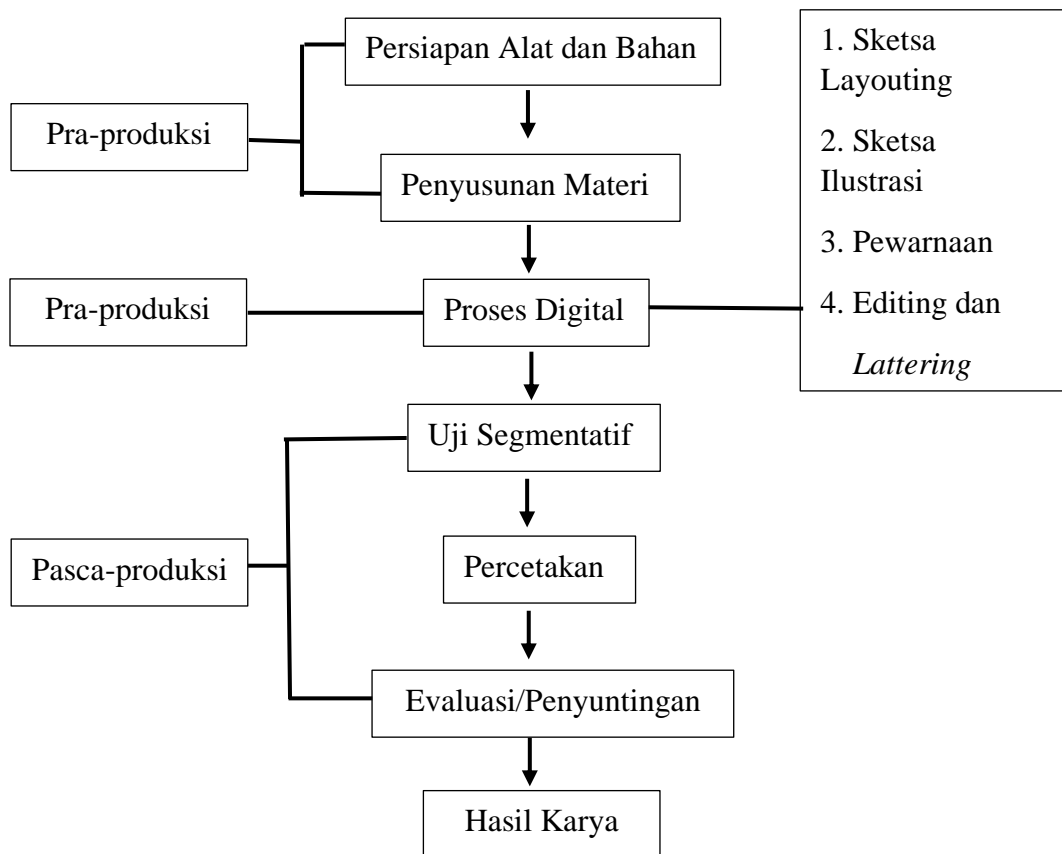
Pra-produksi

Persiapan Alat dan Bahan

Penyusunan Materi

Pra-produksi

Proses Digital

1. Sketsa Layouting

2. Sketsa Ilustrasi

3. Pewarnaan

4. Editing dan *Lattering*

Pasca-produksi

Uji Segmentatif

Percetakan

Evaluasi/Penyuntingan

Hasil Karya